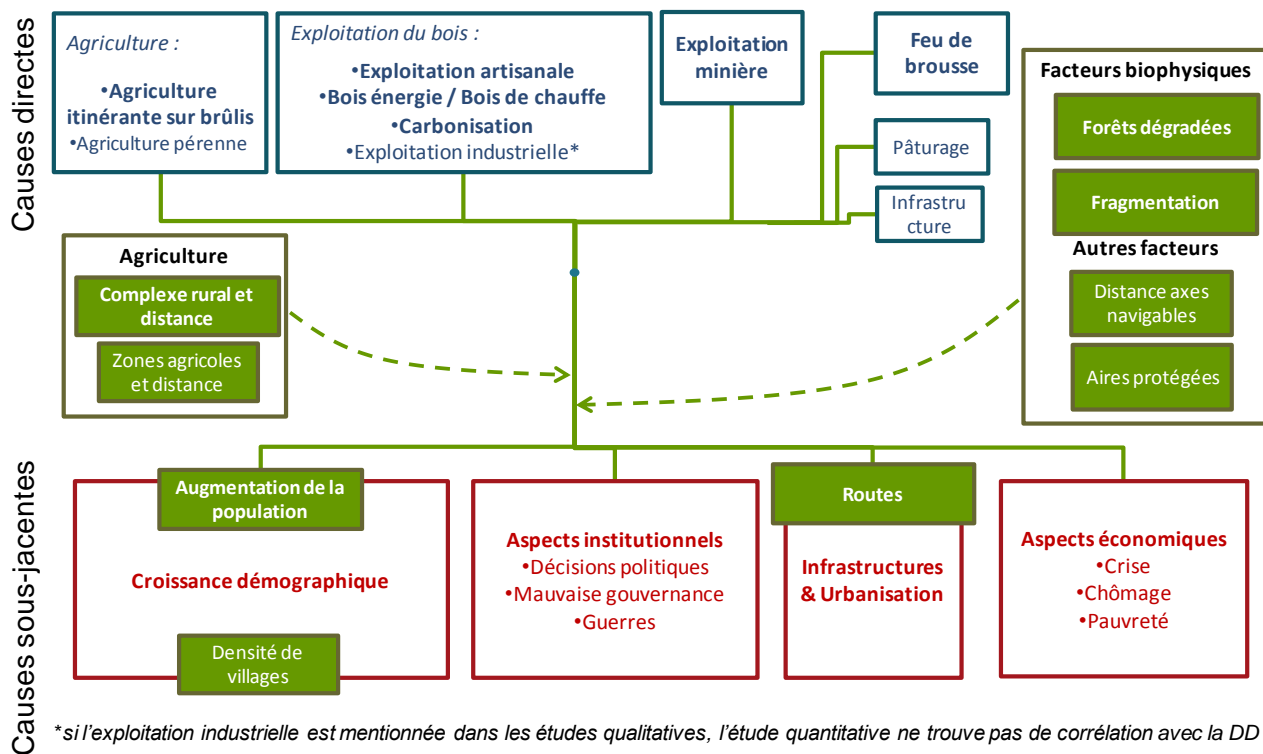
Causes directes

Agriculture :

•Agriculture itinérante sur brûlis
•Agriculture pérenne

Exploitation du bois :

•Exploitation artisanale
•Bois énergie / Bois de chauffe
•Carbonisation
•Exploitation industrielle*

Exploitation minière

Feu de brousse

Pâturage

Infrastructure

Facteurs biophysiques

Forêts dégradées

Fragmentation

Autres facteurs

Distance axes navigables

Aires protégées

Agriculture

Complexe rural et distance

Zones agricoles et distance

Causes sous-jacentes

Augmentation de la population

Croissance démographique

Densité de villages

Aspects institutionnels
•Décisions politiques
•Mauvaise gouvernance
•Guerres

Routes

Infrastructures & Urbanisation

Aspects économiques
•Crise
•Chômage
•Pauvreté

*si l'exploitation industrielle est mentionnée dans les études qualitatives, l'étude quantitative ne trouve pas de corrélation avec la DD